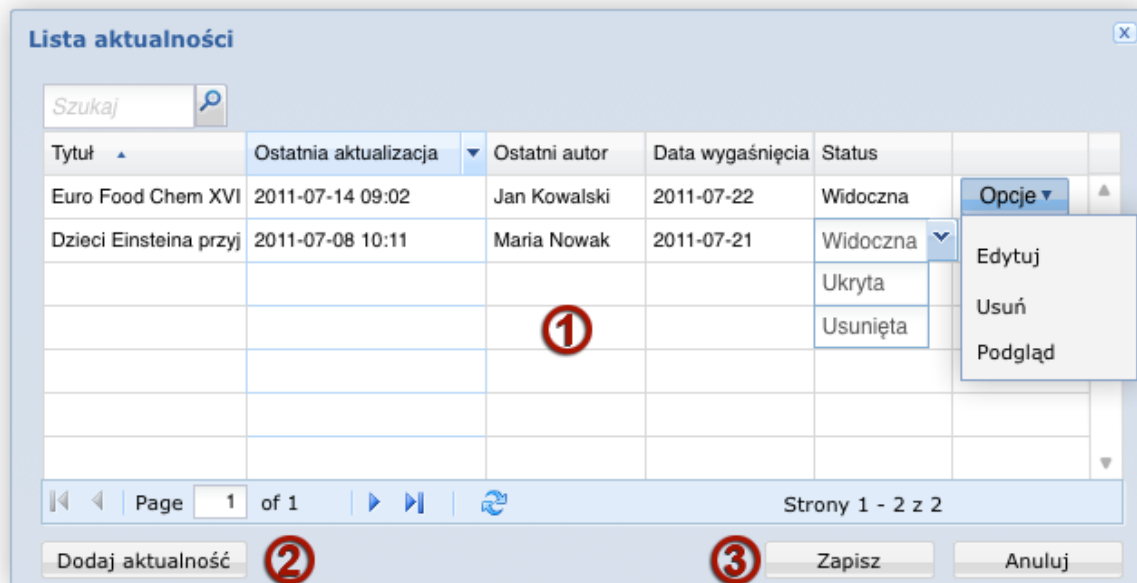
Lista aktualności

Szukaj

| Tytuł | Ostatnia aktualizacja | Ostatni autor | Data wygaśnięcia | Status | |
|---|---|---|---|---|---|
| Euro Food Chem XVI | 2011-07-14 09:02 | Jan Kowalski | 2011-07-22 | Widoczna | Opcje |
| Dzieci Einsteina przyj | 2011-07-08 10:11 | Maria Nowak | 2011-07-21 | Widoczna | |

Ukryta
Usunięta

Edytuj
Usuń
Podgląd

1

Page 1 of 1

Strony 1 - 2 z 2

Dodaj aktualność 2

3 Zapisz Anuluj